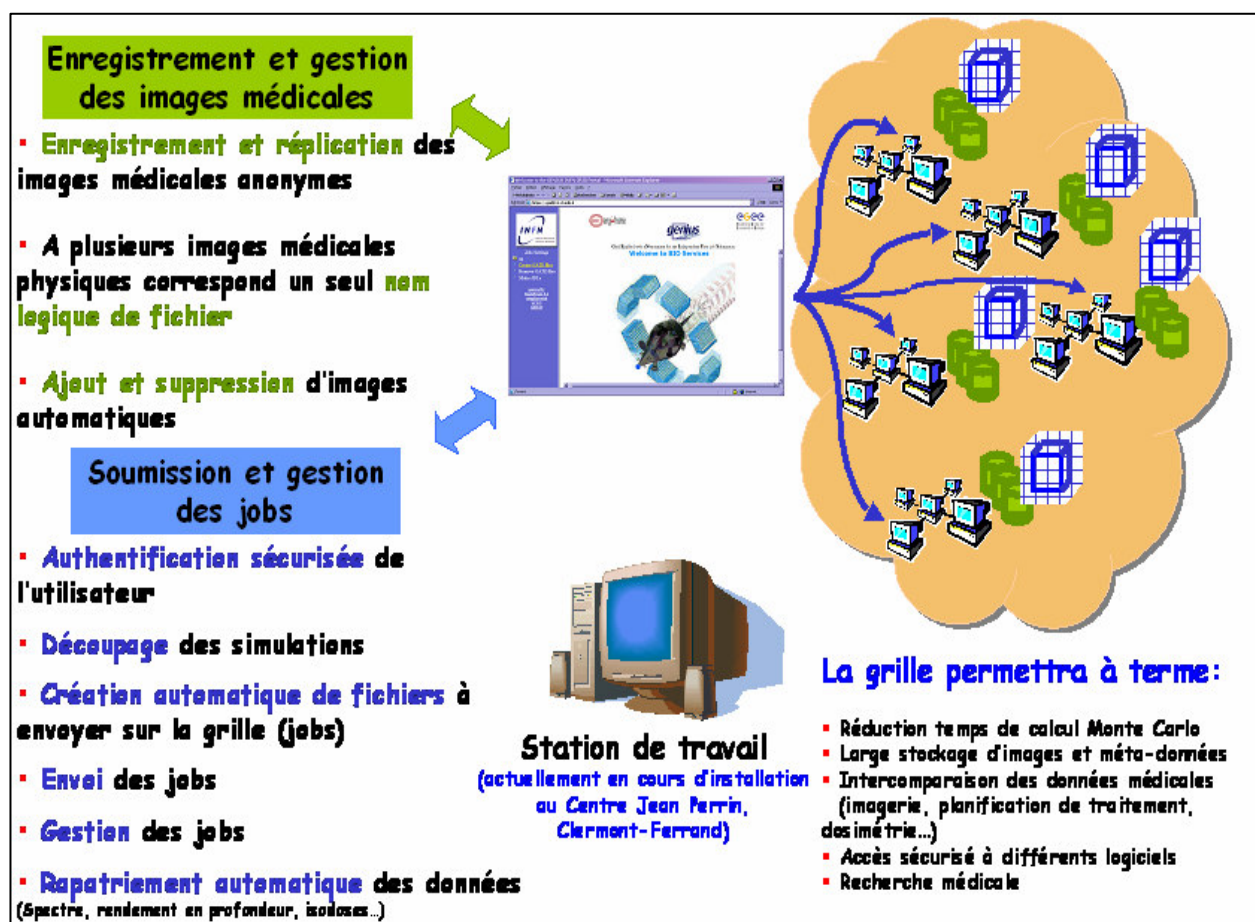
Enregistrement et gestion des images médicales

· Enregistrement et réplication des images médicales anonymes

· A plusieurs images médicales physiques correspond un seul nom logique de fichier

· Ajout et suppression d'images automatiques

Soumission et gestion des jobs

· Authentification sécurisée de l'utilisateur

· Découpage des simulations

· Création automatique de fichiers à envoyer sur la grille (jobs)

· Envoi des jobs

· Gestion des jobs

· Rapatriement automatique des données (Spectre, rendement en profondeur, isodoses...)

INFN

genius

egee

Welcome to GIO Services

Station de travail
(actuellement en cours d'installation au Centre Jean Perrin, Clermont-Ferrand)

La grille permettra à terme:

· Réduction temps de calcul Monte Carlo
· Large stockage d'images et méta-données
· Intercomparaison des données médicales (imagerie, planification de traitement, dosimétrie...)
· Accès sécurisé à différents logiciels
· Recherche médicale